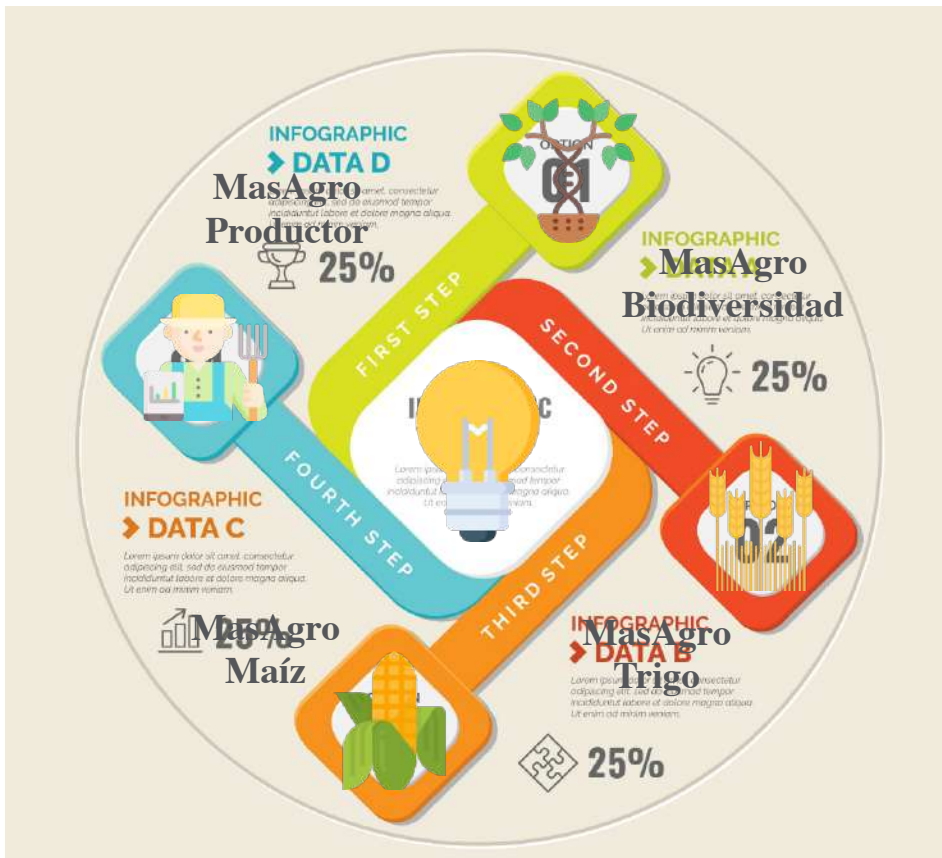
INFOGRAPHIC
> DATA D
MasAgro Productor
25%

OPTION 01

INFOGRAPHIC
MasAgro Biodiversidad
Ut enim ad minim veniam.
25%

FIRST STEP
SECOND STEP
THIRD STEP
FOURTH STEP

Lorem ipsum dolor sit amet, consectetur adipiscing elit, sed do eiusmod tempor incididunt labore et dolore magna aliqua. Ut enim

02

INFOGRAPHIC
> DATA C
Lorem ipsum dolor sit amet, consectetur adipiscing elit, sed do eiusmod tempor incididunt labore et dolore magna aliqua. Ut enim ad minim veniam.
MasAgro Maíz
25%

INFOGRAPHIC
> DATA B
MasAgro Trigo
Lorem ipsum dolor sit amet, consectetur adipiscing elit, sed do eiusmod tempor incididunt labore et dolore magna aliqua. Ut enim ad minim veniam.
25%